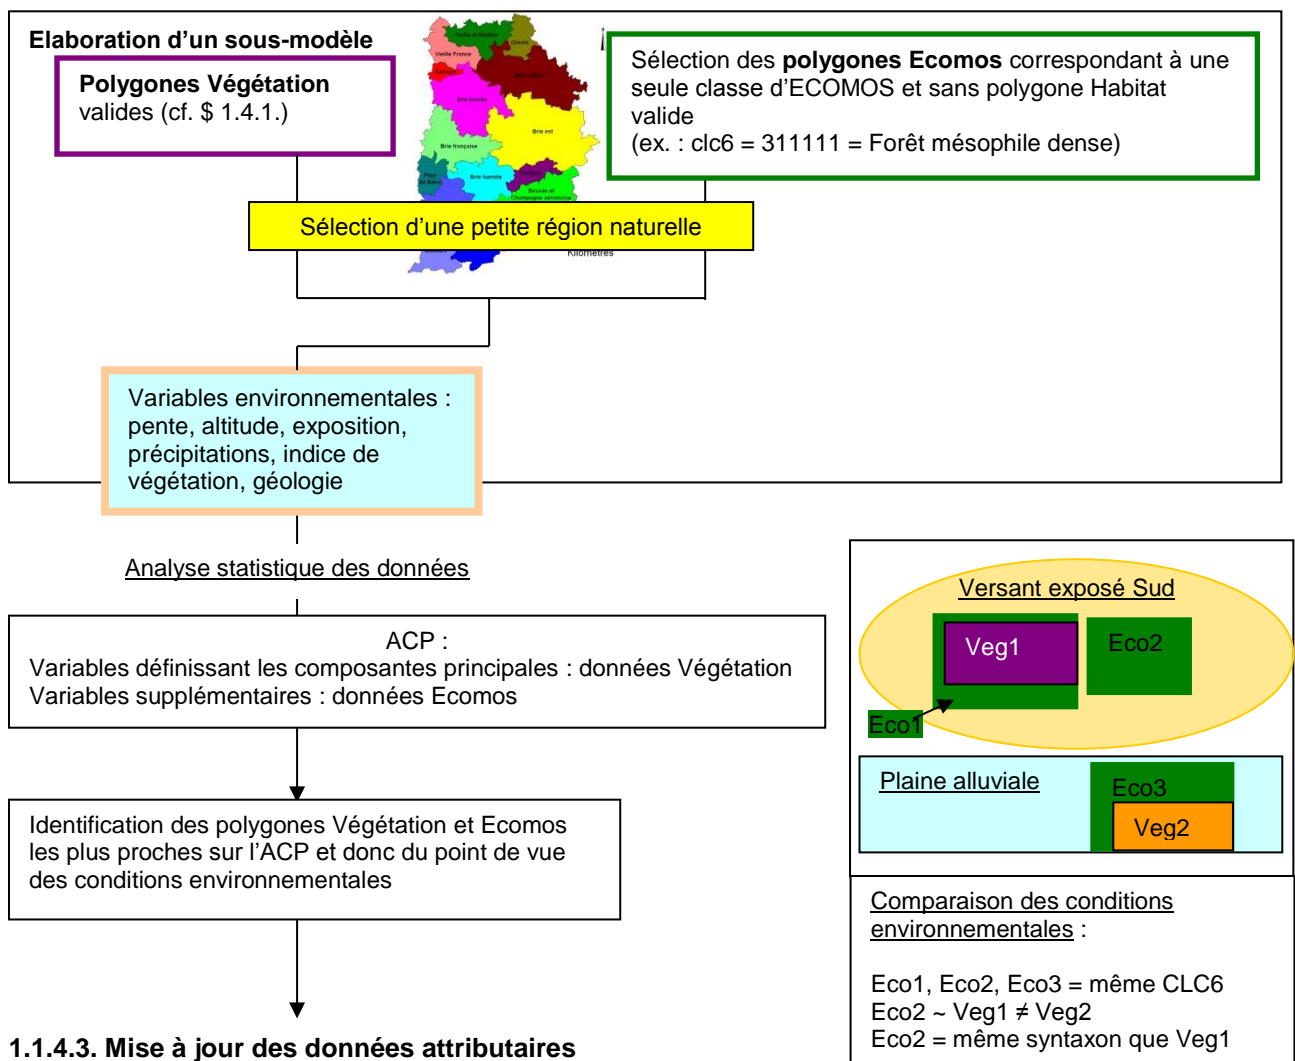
Elaboration d'un sous-modèle

Polygones Végétation valides (cf. $ 1.4.1.)

Sélection des **polygones Ecomos** correspondant à une seule classe d'ECOMOS et sans polygone Habitat valide
(ex. : clc6 = 311111 = Forêt mésophile dense)

Sélection d'une petite région naturelle

Kilomètres

Variables environnementales : pente, altitude, exposition, précipitations, indice de végétation, géologie

Analyse statistique des données

ACP :
Variables définissant les composantes principales : données Végétation
Variables supplémentaires : données Ecomos

Identification des polygones Végétation et Ecomos les plus proches sur l'ACP et donc du point de vue des conditions environnementales

1.1.4.3. Mise à jour des données attributaires

Versant exposé Sud

Veg1

Eco2

Eco1

Plaine alluviale

Eco3

Veg2

Comparaison des conditions environnementales :

Eco1, Eco2, Eco3 = même CLC6
Eco2 ~ Veg1 ≠ Veg2
Eco2 = même syntaxon que Veg1